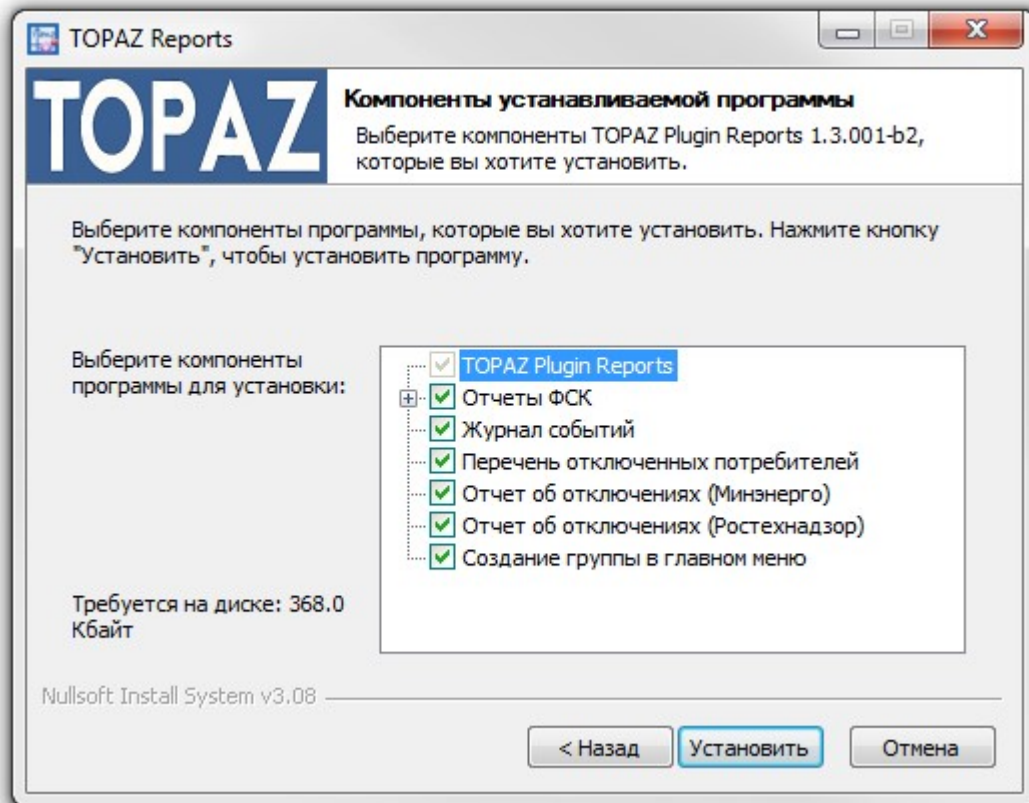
TOPAZ Reports

TOPAZ

Компоненты устанавливаемой программы

Выберите компоненты TOPAZ Plugin Reports 1.3.001-b2, которые вы хотите установить.

Выберите компоненты программы, которые вы хотите установить. Нажмите кнопку "Установить", чтобы установить программу.

Выберите компоненты программы для установки:

TOPAZ Plugin Reports
Отчеты ФСК
Журнал событий
Перечень отключенных потребителей
Отчет об отключениях (Минэнерго)
Отчет об отключениях (Ростехнадзор)
Создание группы в главном меню

Требуется на диске: 368.0 Кбайт

Nullsoft Install System v3.08

< Назад | Установить | Отмена